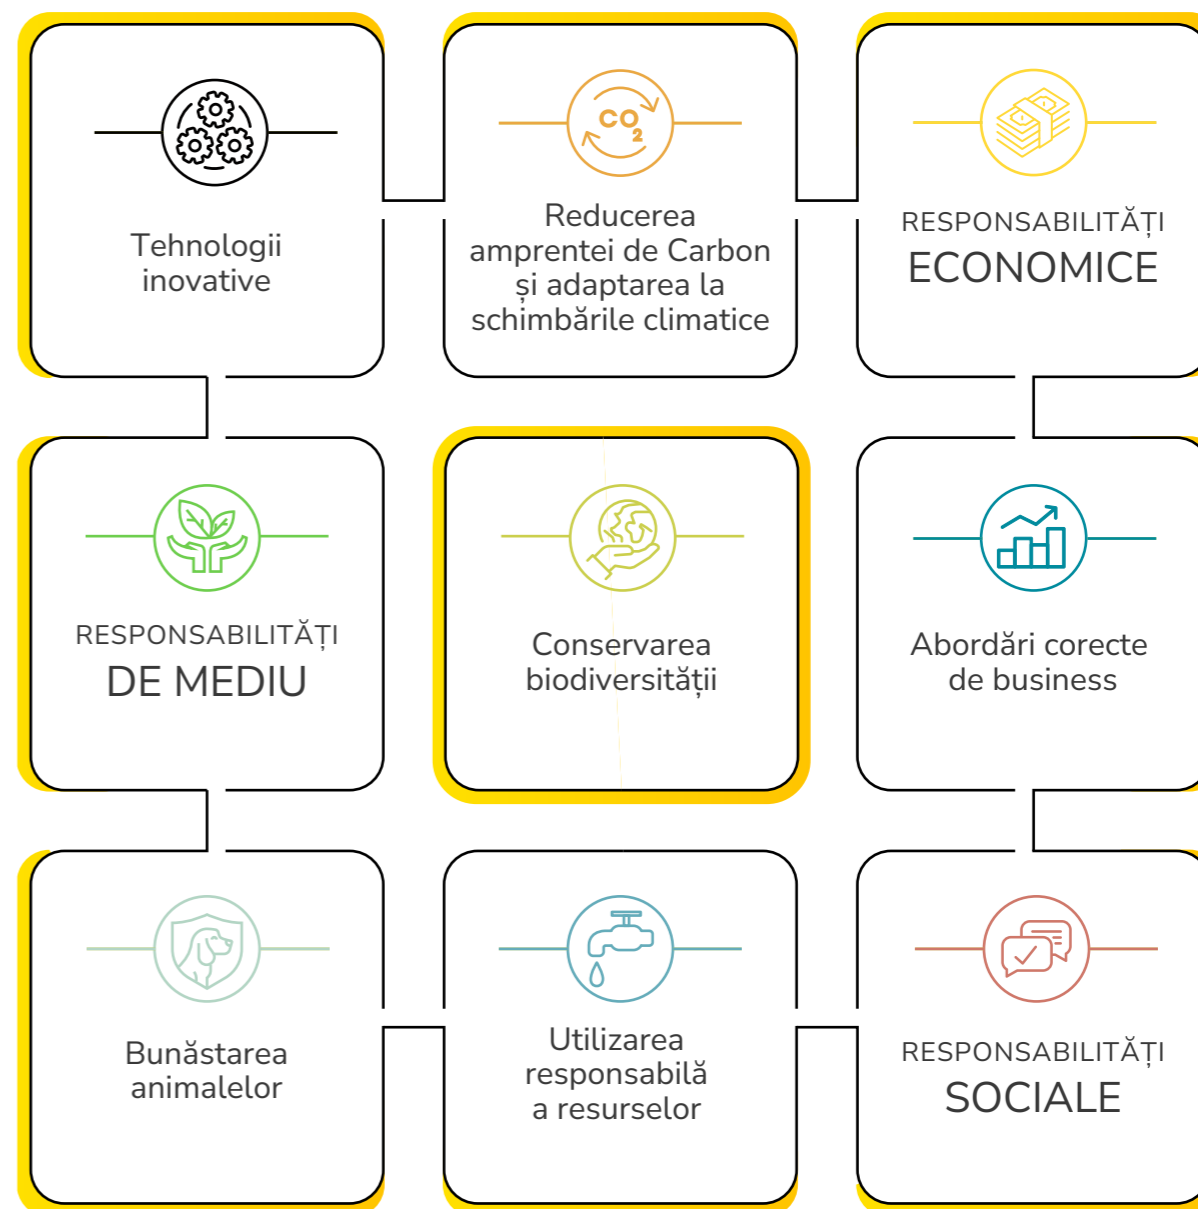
Tehnologii inovative

$CO_2$

Reducerea amprentei de Carbon și adaptarea la schimbările climatice

RESPONSABILITĂȚI
ECONOMICE

RESPONSABILITĂȚI
DE MEDIU

Conservarea biodiversității

Abordări corecte de business

Bunăstarea animalelor

Utilizarea responsabilă a resurselor

RESPONSABILITĂȚI
SOCIALE